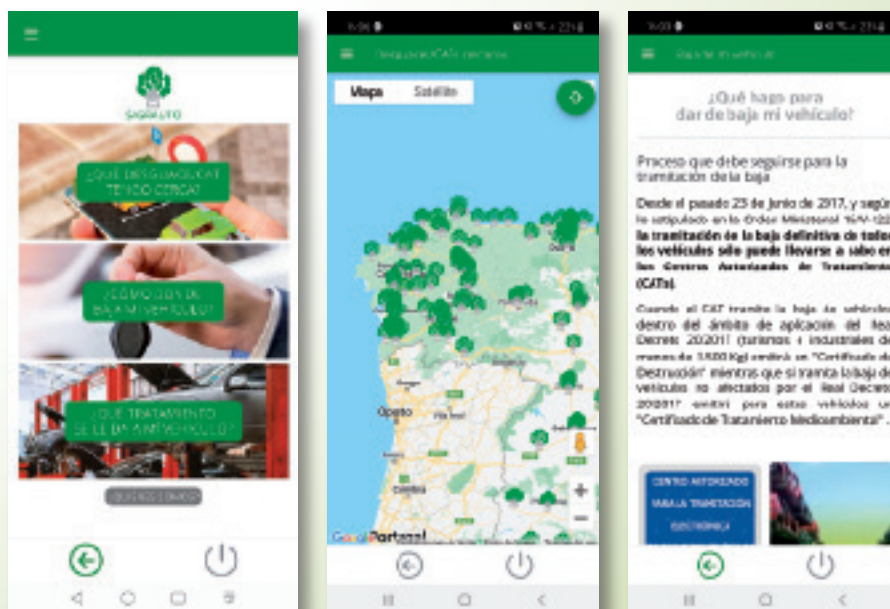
SIGRAUTO

¿QUÉ DESGUACE/CAT TENGO CERCA?

¿CÓMO DOY DE BAJA MI VEHÍCULO?

¿QUÉ TRATAMIENTO SE LE DA A MI VEHÍCULO?

QUIÉNES SOMOS

Mapa Satélite

Oporto

Coimbra

Portugal

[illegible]

¿Qué hago para dar de baja mi vehículo?

Proceso que debe seguirse para la tramitación de la baja

Desde el pasado 23 de junio de 2017, y según lo estipulado en la Orden Ministerial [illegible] la tramitación de la baja definitiva de todos los vehículos sólo puede llevarse a cabo en los Centros Autorizados de Tratamiento (CATs).

Cuando el CAT tramite la baja de vehículos dentro del ámbito de aplicación del Real Decreto 20/2017 (turismos e industriales de menos de 3.500 Kg) emitirá un "Certificado de Destrucción" mientras que si tramita la baja de vehículos no afectados por el Real Decreto 20/2017 emitirá para estos vehículos un "Certificado de Tratamiento Medioambiental".

CENTRO AUTORIZADO PARA LA TRAMITACIÓN ELECTRÓNICA